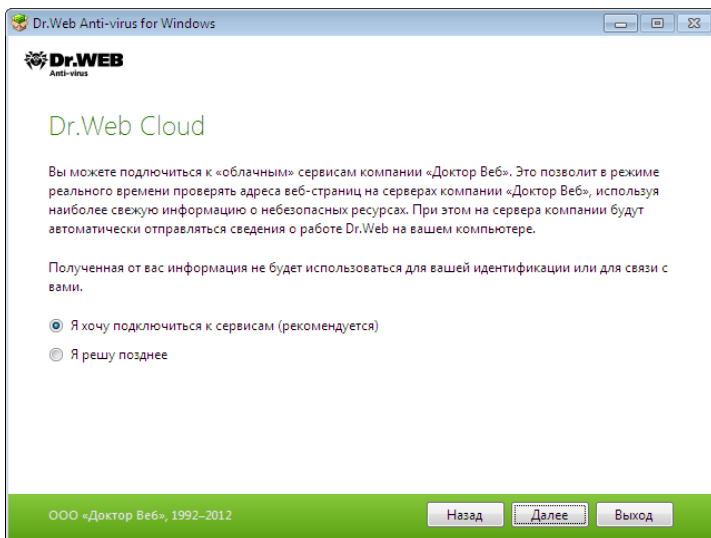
Dr.Web Anti-virus for Windows

Dr.WEB
Anti-virus

Dr.Web Cloud

Вы можете подключиться к «облачным» сервисам компании «Доктор Веб». Это позволит в режиме реального времени проверять адреса веб-страниц на серверах компании «Доктор Веб», используя наиболее свежую информацию о небезопасных ресурсах. При этом на сервера компании будут автоматически отправляться сведения о работе Dr.Web на вашем компьютере.

Полученная от вас информация не будет использоваться для вашей идентификации или для связи с вами.

Я хочу подключиться к сервисам (рекомендуется)

Я решу позднее

ООО «Доктор Веб», 1992–2012

Назад

Далее

Выход